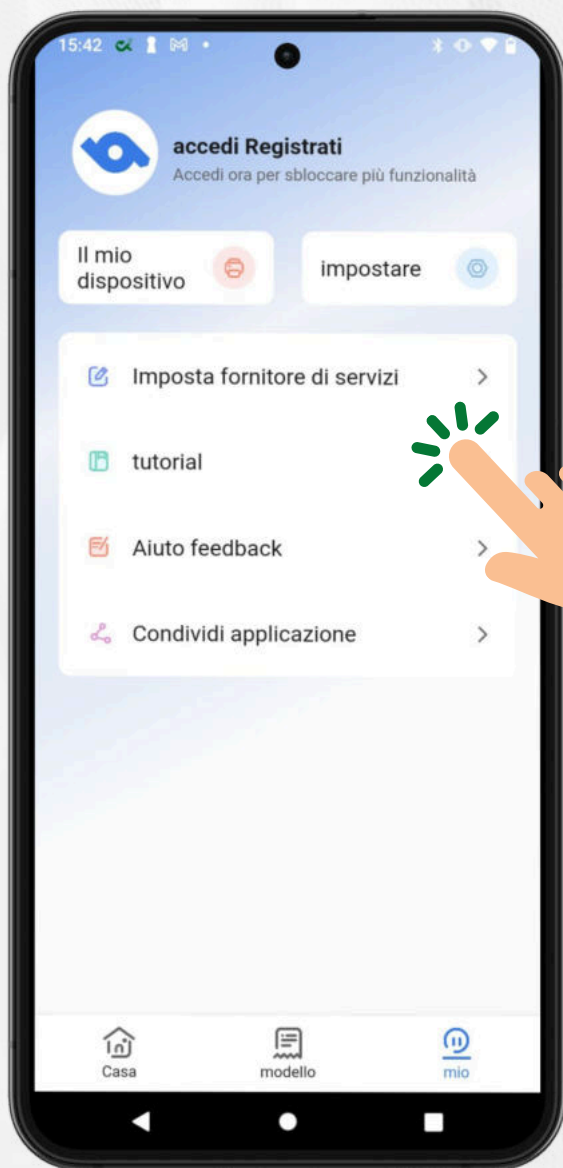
15:42

accedi Registrati
Accedi ora per sbloccare più funzionalità

Il mio dispositivo

impostare

Imposta fornitore di servizi >

tutorial

Aiuto feedback >

Condividi applicazione >

Casa
modello
mio